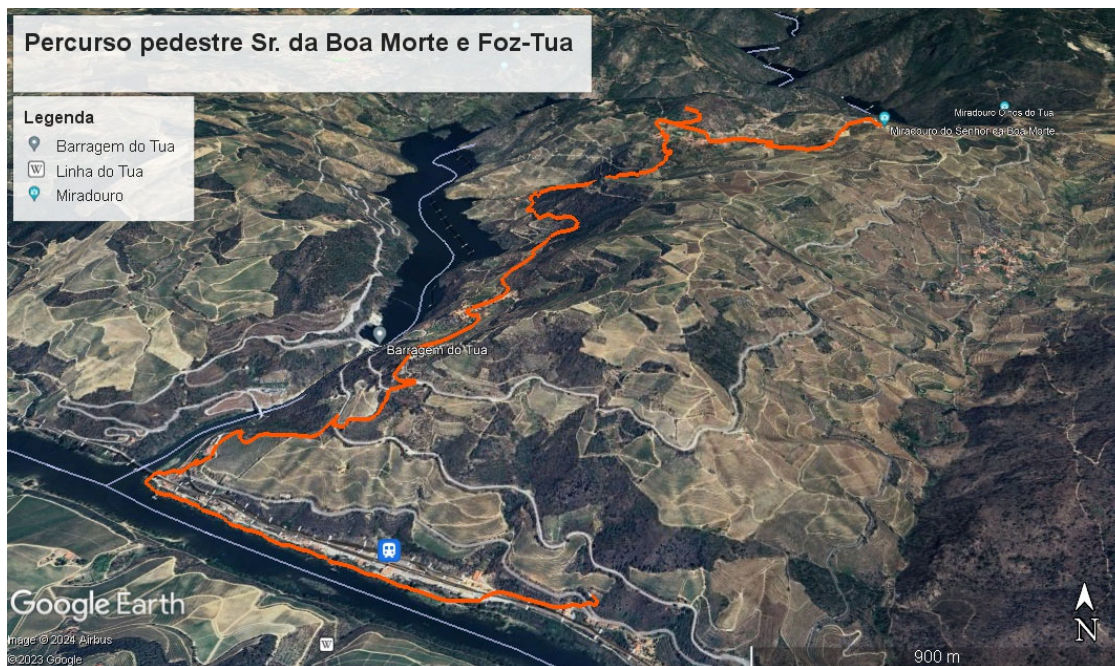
Percurso pedestre Sr. da Boa Morte e Foz-Tua

Legenda
Barragem do Tua
Linha do Tua
Miradouro

Miradouro Ó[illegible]s do Tua
Miradouro do Senhor da Boa Morte

Barragem do Tua

Google Earth
Image © 2024 Airbus
©2023 Google

900 m

N